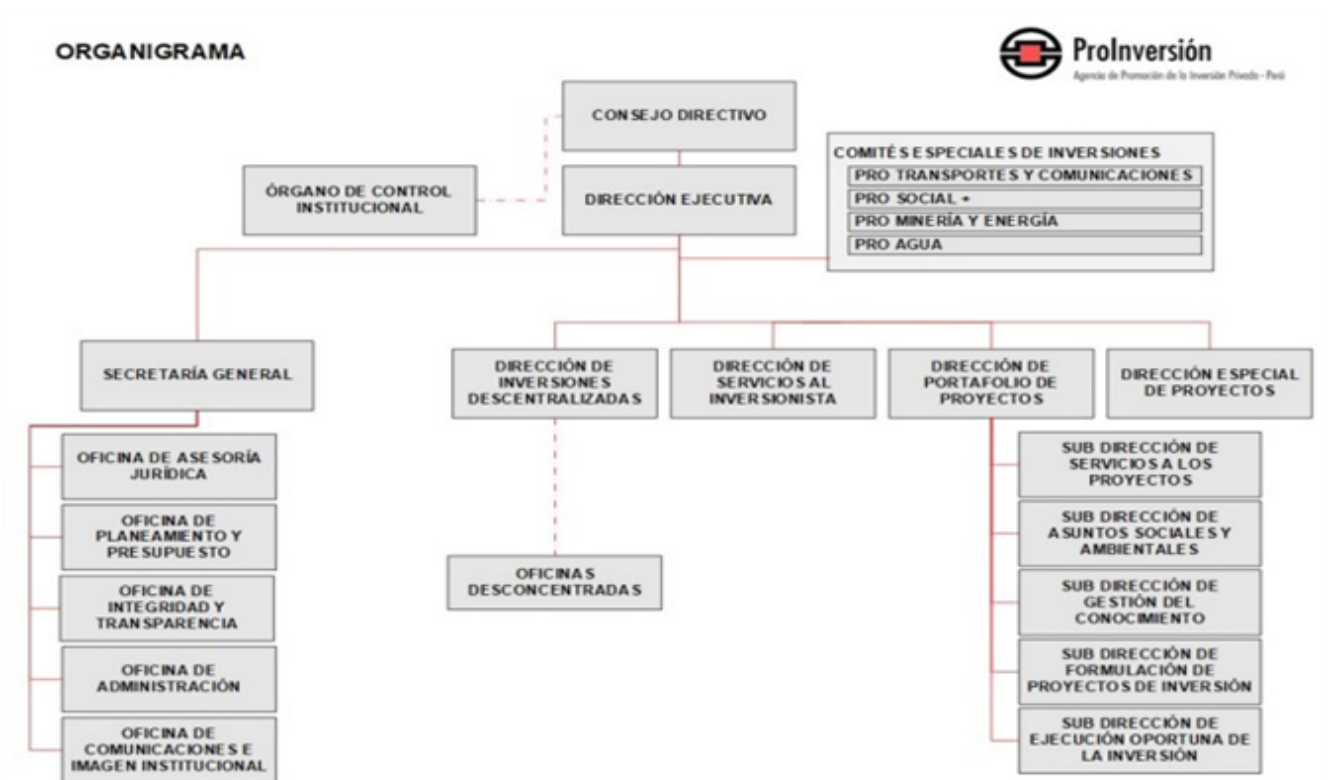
ORGANIGRAMA

ProInversión
Agencia de Promoción de la Inversión Privada - Perú

CONSEJO DIRECTIVO

ÓRGANO DE CONTROL INSTITUCIONAL

DIRECCIÓN EJECUTIVA

COMITÉS ESPECIALES DE INVERSIONES
PRO TRANSPORTES Y COMUNICACIONES
PRO SOCIAL +
PRO MINERÍA Y ENERGÍA
PRO AGUA

SECRETARÍA GENERAL

DIRECCIÓN DE INVERSIONES DESCENTRALIZADAS

DIRECCIÓN DE SERVICIOS AL INVERSIONISTA

DIRECCIÓN DE PORTAFOLIO DE PROYECTOS

DIRECCIÓN ESPECIAL DE PROYECTOS

OFICINA DE ASESORÍA JURÍDICA

OFICINA DE PLANEAMIENTO Y PRESUPUESTO

OFICINA DE INTEGRIDAD Y TRANSPARENCIA

OFICINA DE ADMINISTRACIÓN

OFICINA DE COMUNICACIONES E IMAGEN INSTITUCIONAL

OFICINAS DESCONCENTRADAS

SUB DIRECCIÓN DE SERVICIOS A LOS PROYECTOS

SUB DIRECCIÓN DE ASUNTOS SOCIALES Y AMBIENTALES

SUB DIRECCIÓN DE GESTIÓN DEL CONOCIMIENTO

SUB DIRECCIÓN DE FORMULACIÓN DE PROYECTOS DE INVERSIÓN

SUB DIRECCIÓN DE EJECUCIÓN OPORTUNA DE LA INVERSIÓN